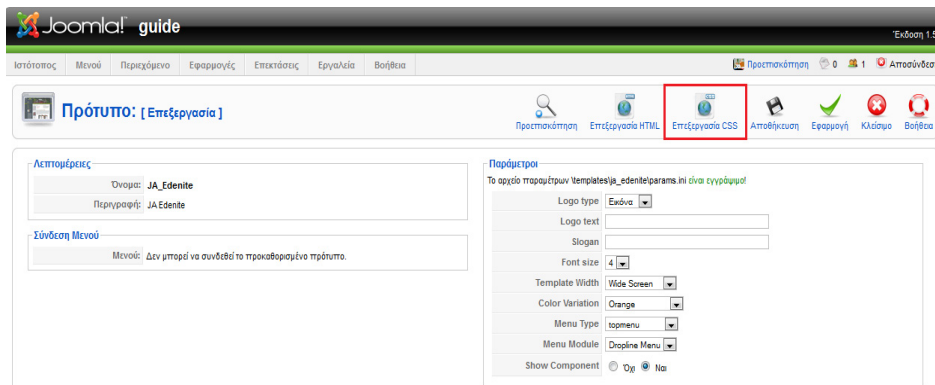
Joomla! guide

Έκδοση 1.5

Ιστότοπος Μενού Περιεχόμενο Εφαρμογές Επεκτάσεις Εργαλεία Βοήθεια

Προεπισκόπηση 0 1 Αποσύνδεση

Πρότυπο: [ Επεξεργασία ]

Προεπισκόπηση Επεξεργασία HTML Επεξεργασία CSS Αποθήκευση Εφαρμογή Κλείσιμο Βοήθεια

Λεπτομέρειες

| Όνομα: | JA_Edenite |
|---|---|
| Περιγραφή: | JA Edenite |

Σύνδεση Μενού

| Μενού: | Δεν μπορεί να συνδεθεί το προκαθορισμένο πρότυπο. |
|---|---|

Παράμετροι

Το αρχείο παραμέτρων \templates\ja_edenite\params.ini είναι εγγράψιμο!

| Logo type | Εικόνα |
|---|---|
| Logo text | |
| Slogan | |
| Font size | 4 |
| Template Width | Wide Screen |
| Color Variation | Orange |
| Menu Type | topmenu |
| Menu Module | Dropline Menu |
| Show Component | Όχι Ναι |